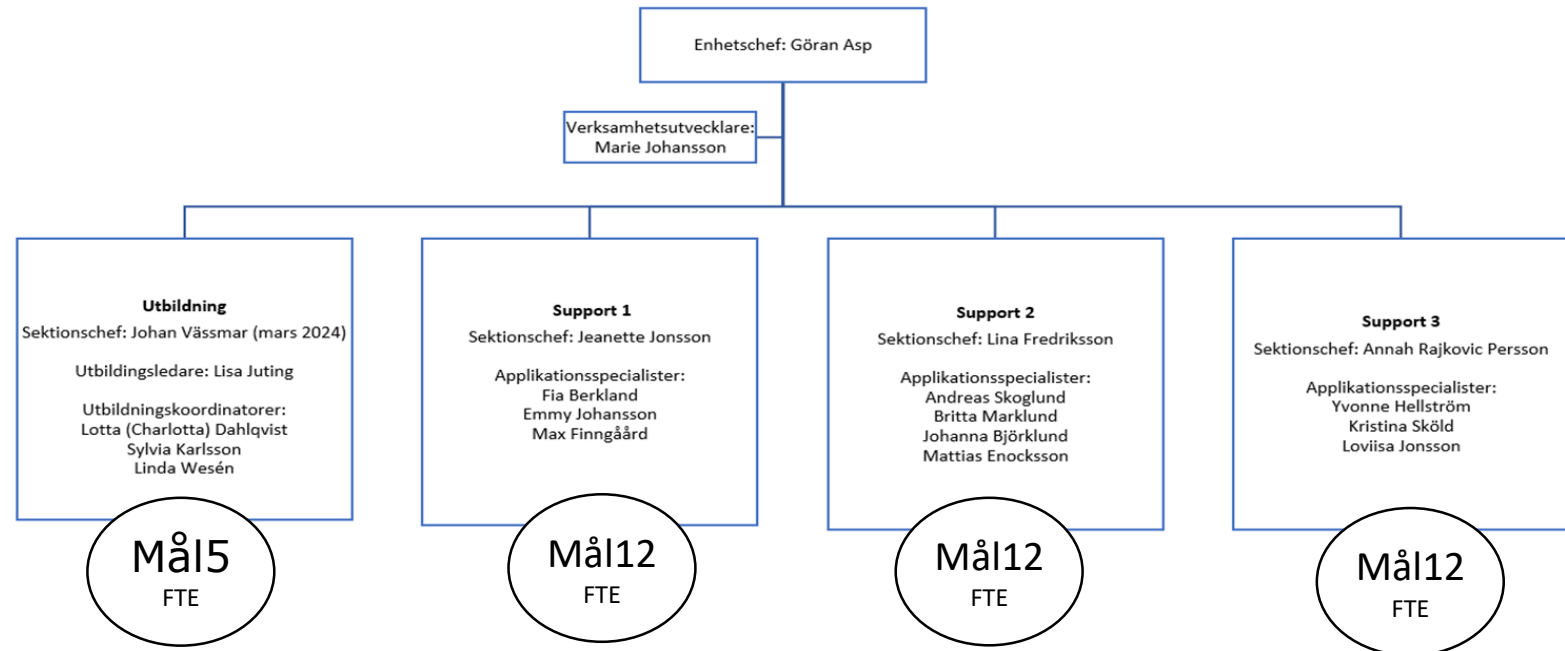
Enhetschef: Göran Asp

Verksamhetsutvecklare:
Marie Johansson

Utbildning
Sektionschef: Johan Vässmar (mars 2024)

Utbildingsledare: Lisa Juting

Utbildningskoordinatorer:
Lotta (Charlotta) Dahlqvist
Sylvia Karlsson
Linda Wesén

Mål5
FTE

Support 1
Sektionschef: Jeanette Jonsson

Applikationsspecialister:
Fia Berkland
Emmy Johansson
Max Finngåård

Mål12
FTE

Support 2
Sektionschef: Lina Fredriksson

Applikationsspecialister:
Andreas Skoglund
Britta Marklund
Johanna Björklund
Mattias Enocksson

Mål12
FTE

Support 3
Sektionschef: Annah Rajkovic Persson

Applikationsspecialister:
Yvonne Hellström
Kristina Sköld
Loviisa Jonsson

Mål12
FTE